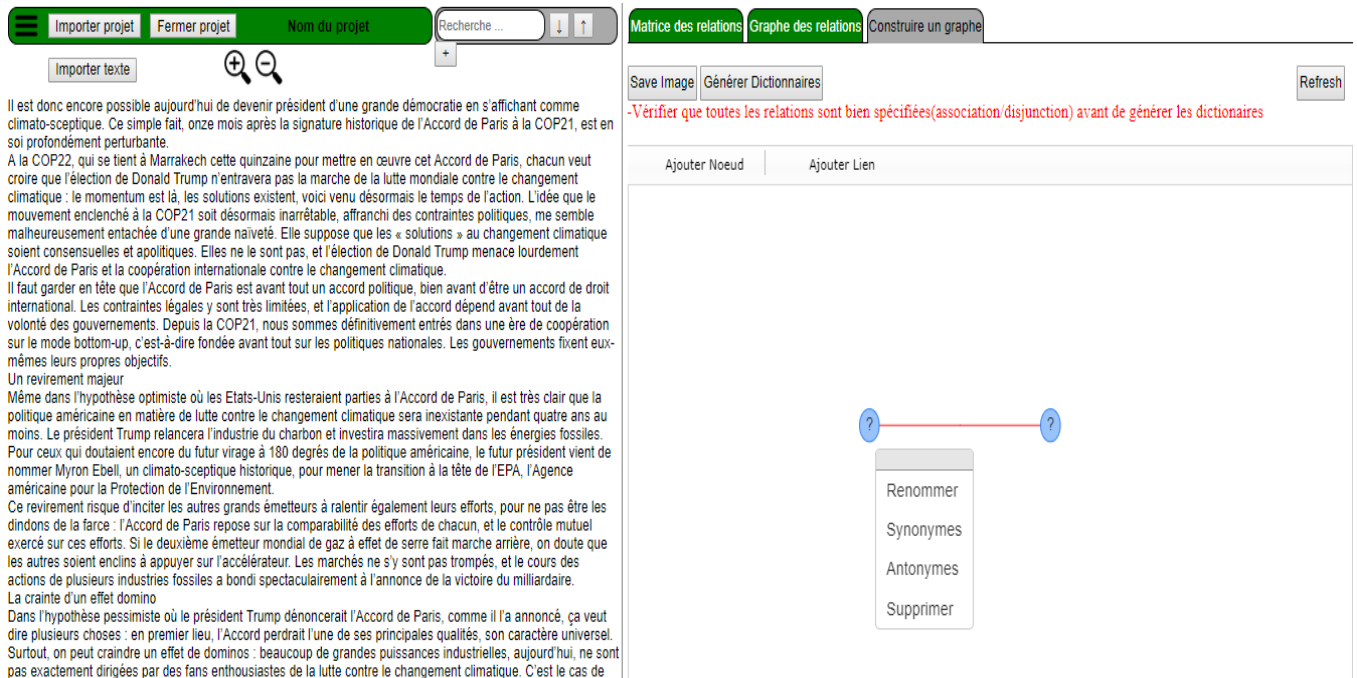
Importer projet Fermer projet Nom du projet Recherche ... ↓ ↑ +

Importer texte

Il est donc encore possible aujourd'hui de devenir président d'une grande démocratie en s'affichant comme climato-sceptique. Ce simple fait, onze mois après la signature historique de l'Accord de Paris à la COP21, est en soi profondément perturbante.
A la COP22, qui se tient à Marrakech cette quinzaine pour mettre en œuvre cet Accord de Paris, chacun veut croire que l'élection de Donald Trump n'entravera pas la marche de la lutte mondiale contre le changement climatique : le momentum est là, les solutions existent, voici venu désormais le temps de l'action. L'idée que le mouvement enclenché à la COP21 soit désormais inarrêtable, affranchi des contraintes politiques, me semble malheureusement entachée d'une grande naïveté. Elle suppose que les « solutions » au changement climatique soient consensuelles et apolitiques. Elles ne le sont pas, et l'élection de Donald Trump menace lourdement l'Accord de Paris et la coopération internationale contre le changement climatique.
Il faut garder en tête que l'Accord de Paris est avant tout un accord politique, bien avant d'être un accord de droit international. Les contraintes légales y sont très limitées, et l'application de l'accord dépend avant tout de la volonté des gouvernements. Depuis la COP21, nous sommes définitivement entrés dans une ère de coopération sur le mode bottom-up, c'est-à-dire fondée avant tout sur les politiques nationales. Les gouvernements fixent eux-mêmes leurs propres objectifs.
Un revirement majeur
Même dans l'hypothèse optimiste où les Etats-Unis resteraient parties à l'Accord de Paris, il est très clair que la politique américaine en matière de lutte contre le changement climatique sera inexistante pendant quatre ans au moins. Le président Trump relancera l'industrie du charbon et investira massivement dans les énergies fossiles. Pour ceux qui doutaient encore du futur virage à 180 degrés de la politique américaine, le futur président vient de nommer Myron Ebell, un climato-sceptique historique, pour mener la transition à la tête de l'EPA, l'Agence américaine pour la Protection de l'Environnement.
Ce revirement risque d'inciter les autres grands émetteurs à ralentir également leurs efforts, pour ne pas être les dindons de la farce : l'Accord de Paris repose sur la comparabilité des efforts de chacun, et le contrôle mutuel exercé sur ces efforts. Si le deuxième émetteur mondial de gaz à effet de serre fait marche arrière, on doute que les autres soient enclins à appuyer sur l'accélérateur. Les marchés ne s'y sont pas trompés, et le cours des actions de plusieurs industries fossiles a bondi spectaculairement à l'annonce de la victoire du milliardaire.
La crainte d'un effet domino
Dans l'hypothèse pessimiste où le président Trump dénoncerait l'Accord de Paris, comme il l'a annoncé, ça veut dire plusieurs choses : en premier lieu, l'Accord perdrait l'une de ses principales qualités, son caractère universel. Surtout, on peut craindre un effet de dominos : beaucoup de grandes puissances industrielles, aujourd'hui, ne sont pas exactement dirigées par des fans enthousiastes de la lutte contre le changement climatique. C'est le cas de

Matrice des relations Graphe des relations Construire un graphe

Save Image Générer Dictionnaires Refresh

-Vérifier que toutes les relations sont bien spécifiées(association/disjunction) avant de générer les dictionaires

Ajouter Noeud Ajouter Lien

? ?

Renommer
Synonymes
Antonymes
Supprimer